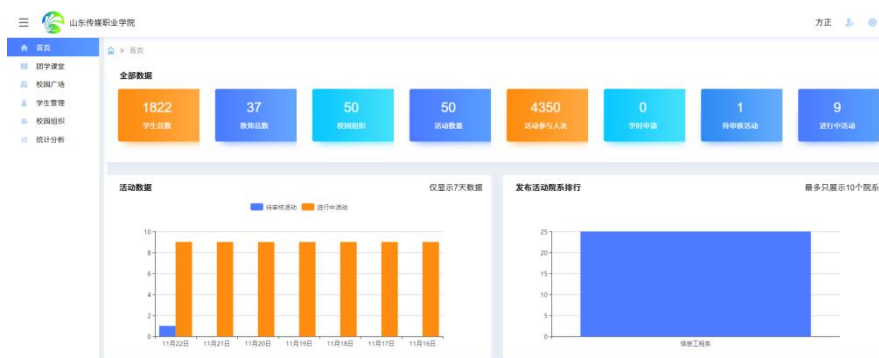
☰ 山东传媒职业学院

方正

首页
团学课堂
校园广场
学生管理
校园组织
统计分析

首页

全部数据

| 1822 | 37 | 50 | 50 | 4350 | 0 | 1 | 9 |
|---|---|---|---|---|---|---|---|
| 学生总数 | 教师总数 | 校园组织 | 活动数量 | 活动参与人次 | 学时申请 | 待审核活动 | 进行中活动 |

活动数据

仅显示7天数据

待审核活动 进行中活动

10
8
6
4
2
0

11月22日 11月21日 11月20日 11月19日 11月18日 11月17日 11月16日

发布活动院系排行

最多只展示10个院系

25
20
15
10
5
0

信息工程系